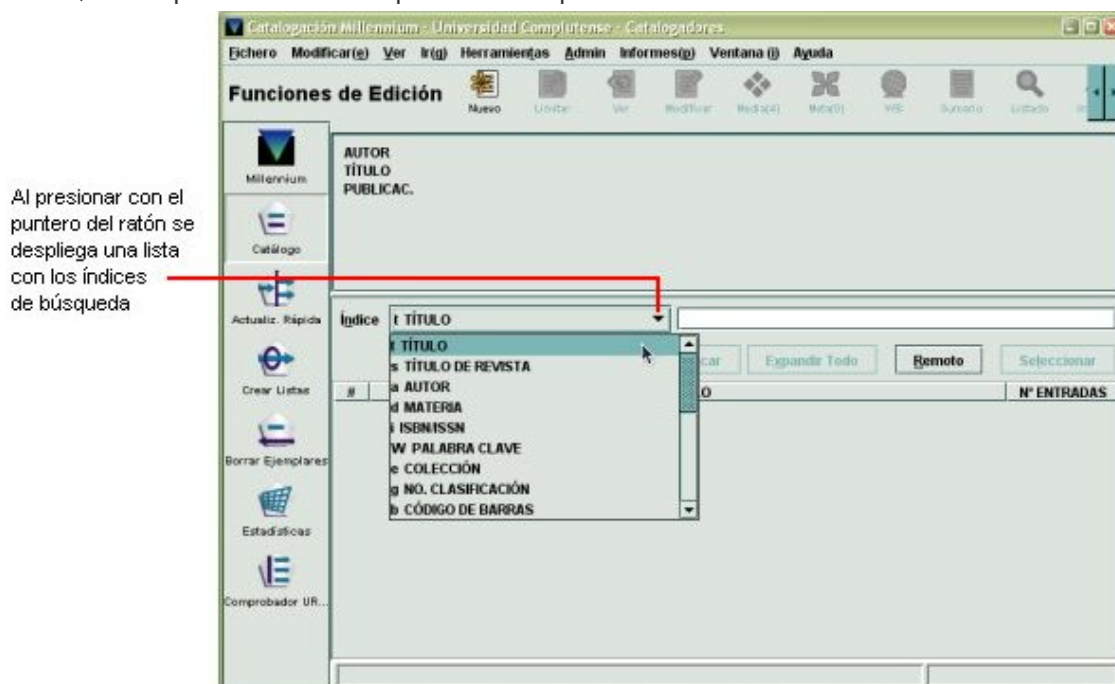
Catalogación Millennium - Universidad Complutense - Catalogadores

Fichero Modificar(e) Ver Ir(g) Herramientas Admin Informes(p) Ventana (i) Ayuda

Funciones de Edición

Nuevo Limitar Ver Modificar Media(4) Meta(0) MB Sumario Listado

Millennium

Catálogo

Actualiz. Rápida

Crear Listas

Borrar Ejemplares

Estadísticas

Comprobador UR...

AUTOR
TÍTULO
PUBLICAC.

Al presionar con el puntero del ratón se despliega una lista con los índices de búsqueda

Índice t TÍTULO

t TÍTULO
s TÍTULO DE REVISTA
a AUTOR
d MATERIA
i ISBN/ISSN
W PALABRA CLAVE
e COLECCIÓN
g NO. CLASIFICACIÓN
b CÓDIGO DE BARRAS

car Expandir Todo Remoto Seleccionar

# O Nº ENTRADAS